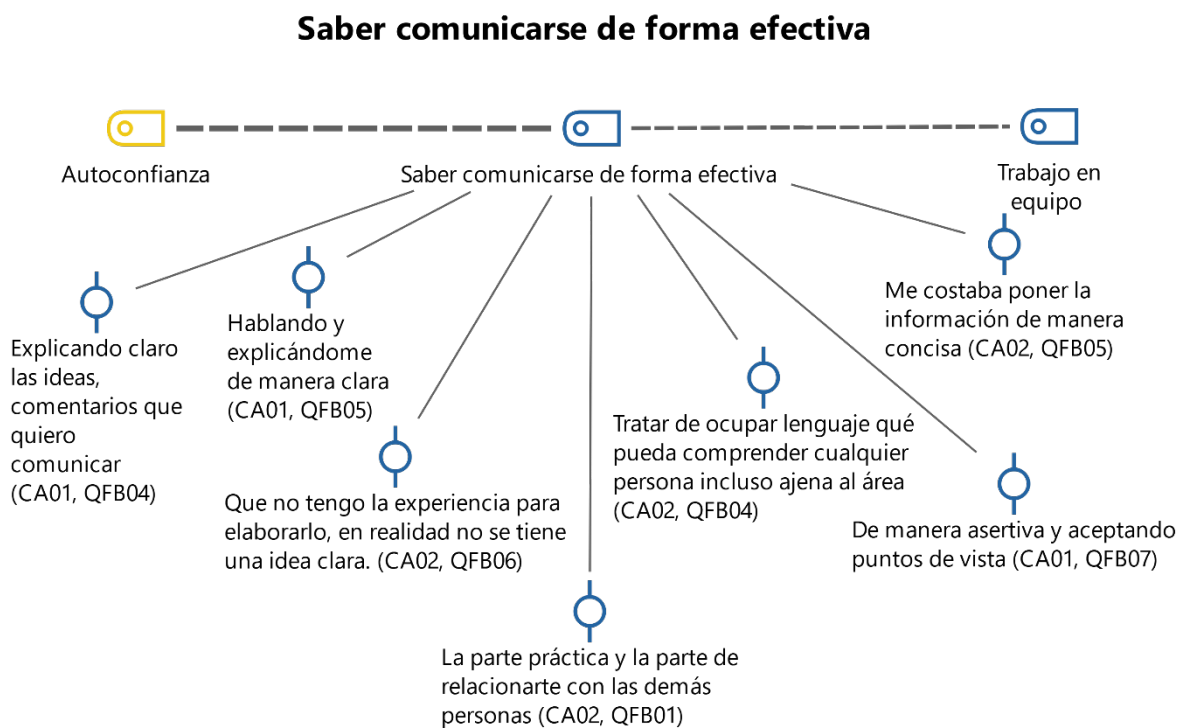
Saber comunicarse de forma efectiva

Autoconfianza

Saber comunicarse de forma efectiva

Trabajo en equipo

Me costaba poner la información de manera concisa (CA02, QFB05)

Explicando claro las ideas, comentarios que quiero comunicar (CA01, QFB04)

Hablando y explicándome de manera clara (CA01, QFB05)

Tratar de ocupar lenguaje qué pueda comprender cualquier persona incluso ajena al área (CA02, QFB04)

Que no tengo la experiencia para elaborarlo, en realidad no se tiene una idea clara. (CA02, QFB06)

De manera asertiva y aceptando puntos de vista (CA01, QFB07)

La parte práctica y la parte de relacionarte con las demás personas (CA02, QFB01)